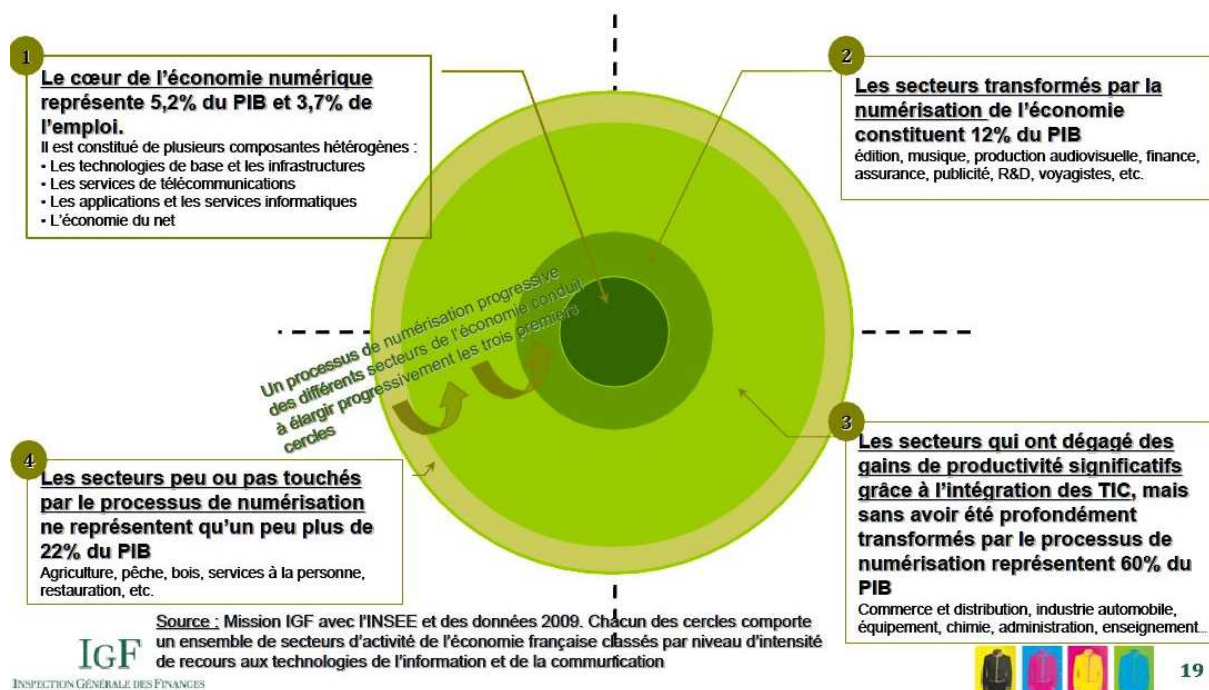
1

Le cœur de l'économie numérique représente 5,2% du PIB et 3,7% de l'emploi.

Il est constitué de plusieurs composantes hétérogènes :
• Les technologies de base et les infrastructures
• Les services de télécommunications
• Les applications et les services informatiques
• L'économie du net

2

Les secteurs transformés par la numérisation de l'économie constituent 12% du PIB

édition, musique, production audiovisuelle, finance, assurance, publicité, R&D, voyagistes, etc.

Un processus de numérisation progressive des différents secteurs de l'économie conduit à élargir progressivement les trois premiers cercles

3

Les secteurs qui ont dégagé des gains de productivité significatifs grâce à l'intégration des TIC, mais sans avoir été profondément transformés par le processus de numérisation représentent 60% du PIB

Commerce et distribution, industrie automobile, équipement, chimie, administration, enseignement...

4

Les secteurs peu ou pas touchés par le processus de numérisation ne représentent qu'un peu plus de 22% du PIB

Agriculture, pêche, bois, services à la personne, restauration, etc.

Source : Mission IGF avec l'INSEE et des données 2009. Chacun des cercles comporte un ensemble de secteurs d'activité de l'économie française classés par niveau d'intensité de recours aux technologies de l'information et de la communication

IGF
INSPECTION GÉNÉRALE DES FINANCES

19